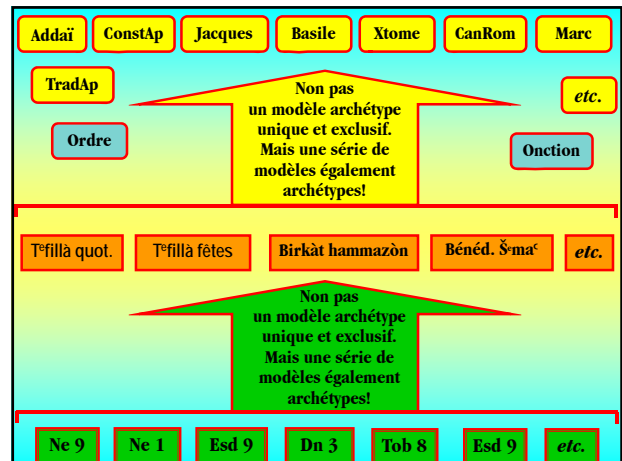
Addaï

ConstAp

Jacques

Basile

Xtome

CanRom

Marc

TradAp

etc.

Ordre

Onction

Non pas un modèle archétype unique et exclusif. Mais une série de modèles également archétypes!

Tᵉfillà quot.

Tᵉfillà fêtes

Birkàt hammazòn

Banéd. Šᵉmaᶜ

etc.

Non pas un modèle archétype unique et exclusif. Mais une série de modèles également archétypes!

Ne 9

Ne 1

Esd 9

Dn 3

Tob 8

Esd 9

etc.